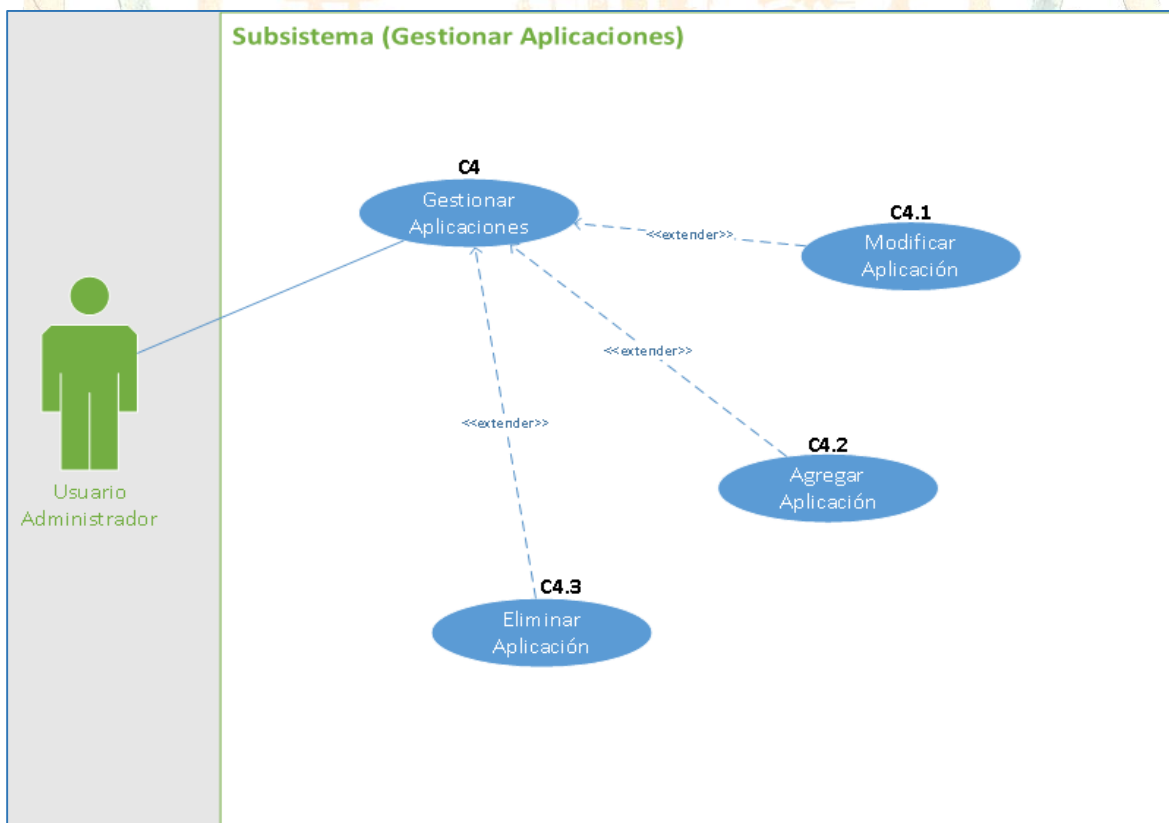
Subsistema (Gestionar Aplicaciones)

C4
Gestionar Aplicaciones

<<extender>>

C4.1
Modificar Aplicación

<<extender>>

C4.2
Agregar Aplicación

<<extender>>

C4.3
Eliminar Aplicación

Usuario Administrador